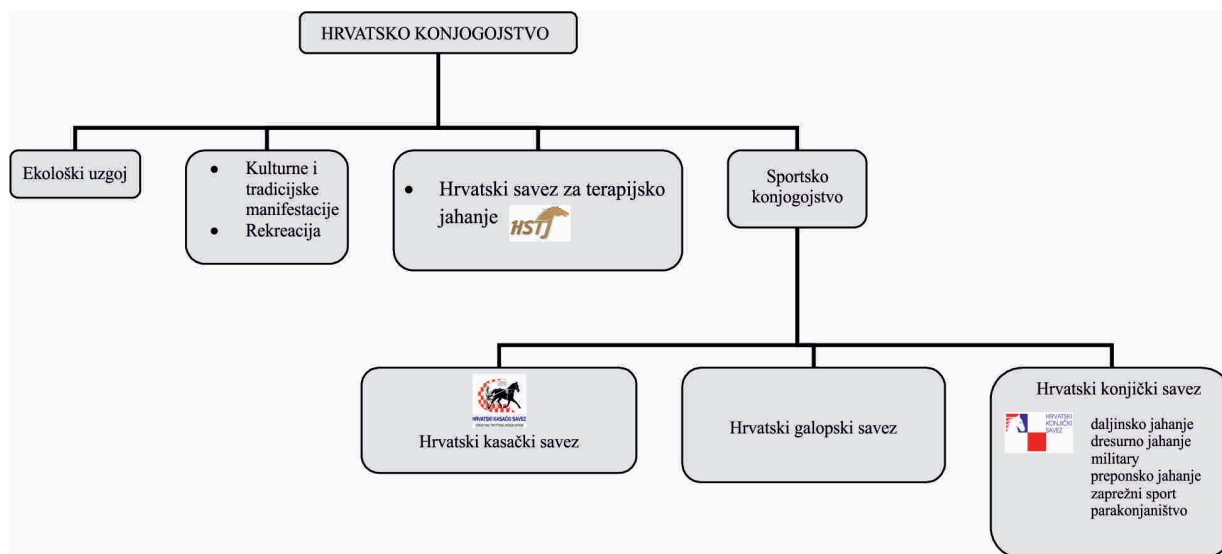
HRVATSKO KONJOGOJSTVO

Ekološki uzgoj

- Kulturne i tradicijske manifestacije
- Rekreacija

- Hrvatski savez za terapijsko jahanje

HSTJ

Sportsko konjogojstvo

HRVATSKI KASAČKI SAVEZ
CROATIAN TROTTING ASSOCIATION

Hrvatski kasački savez

Hrvatski galopski savez

Hrvatski konjički savez

HRVATSKI KONJIČKI SAVEZ

daljinsko jahanje
dresurno jahanje
military
preponsko jahanje
zaprežni sport
parakonjaništvo